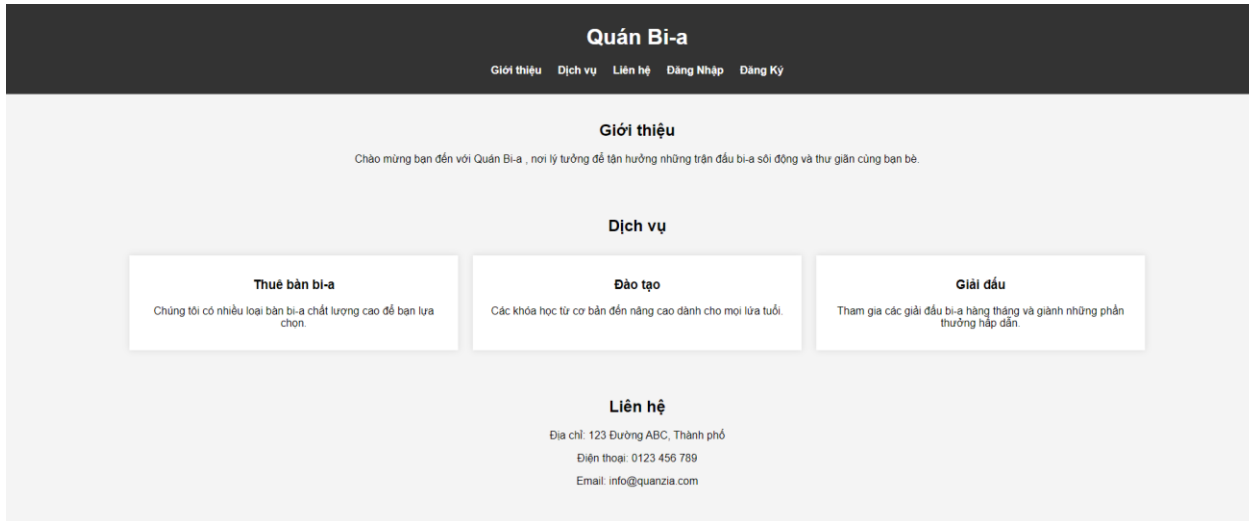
Quán Bi-a

Giới thiệu Dịch vụ Liên hệ Đăng Nhập Đăng Ký

Giới thiệu

Chào mừng bạn đến với Quán Bi-a , nơi lý tưởng để tận hưởng những trận đấu bi-a sôi động và thư giãn cùng bạn bè.

Dịch vụ

Thuê bàn bi-a

Chúng tôi có nhiều loại bàn bi-a chất lượng cao để bạn lựa chọn.

Đào tạo

Các khóa học từ cơ bản đến nâng cao dành cho mọi lứa tuổi.

Giải đấu

Tham gia các giải đấu bi-a hàng tháng và giành những phần thưởng hấp dẫn.

Liên hệ

Địa chỉ: 123 Đường ABC, Thành phố

Điện thoại: 0123 456 789

Email: info@quanzia.com